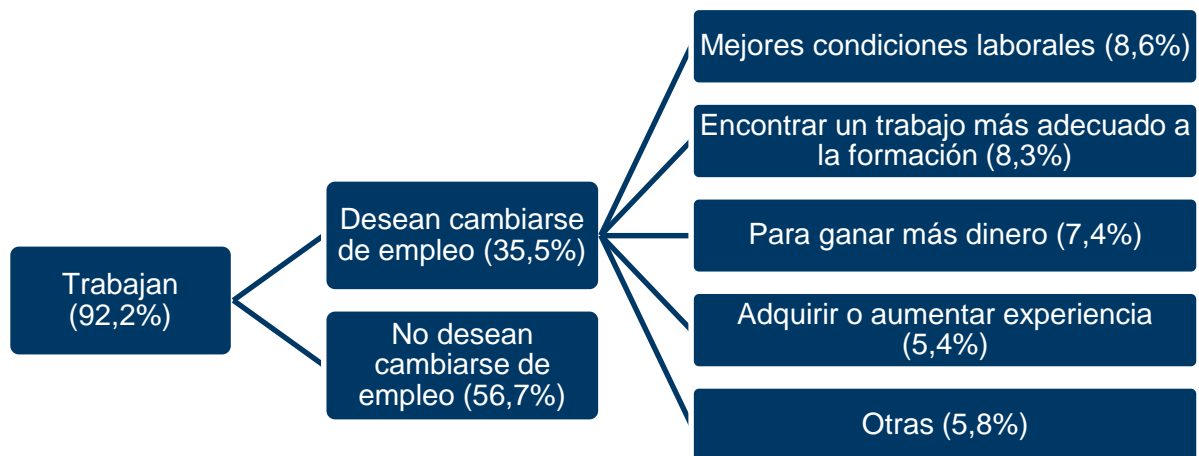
Trabajan (92,2%)

Desean cambiarse de empleo (35,5%)

No desean cambiarse de empleo (56,7%)

Mejores condiciones laborales (8,6%)

Encontrar un trabajo más adecuado a la formación (8,3%)

Para ganar más dinero (7,4%)

Adquirir o aumentar experiencia (5,4%)

Otras (5,8%)